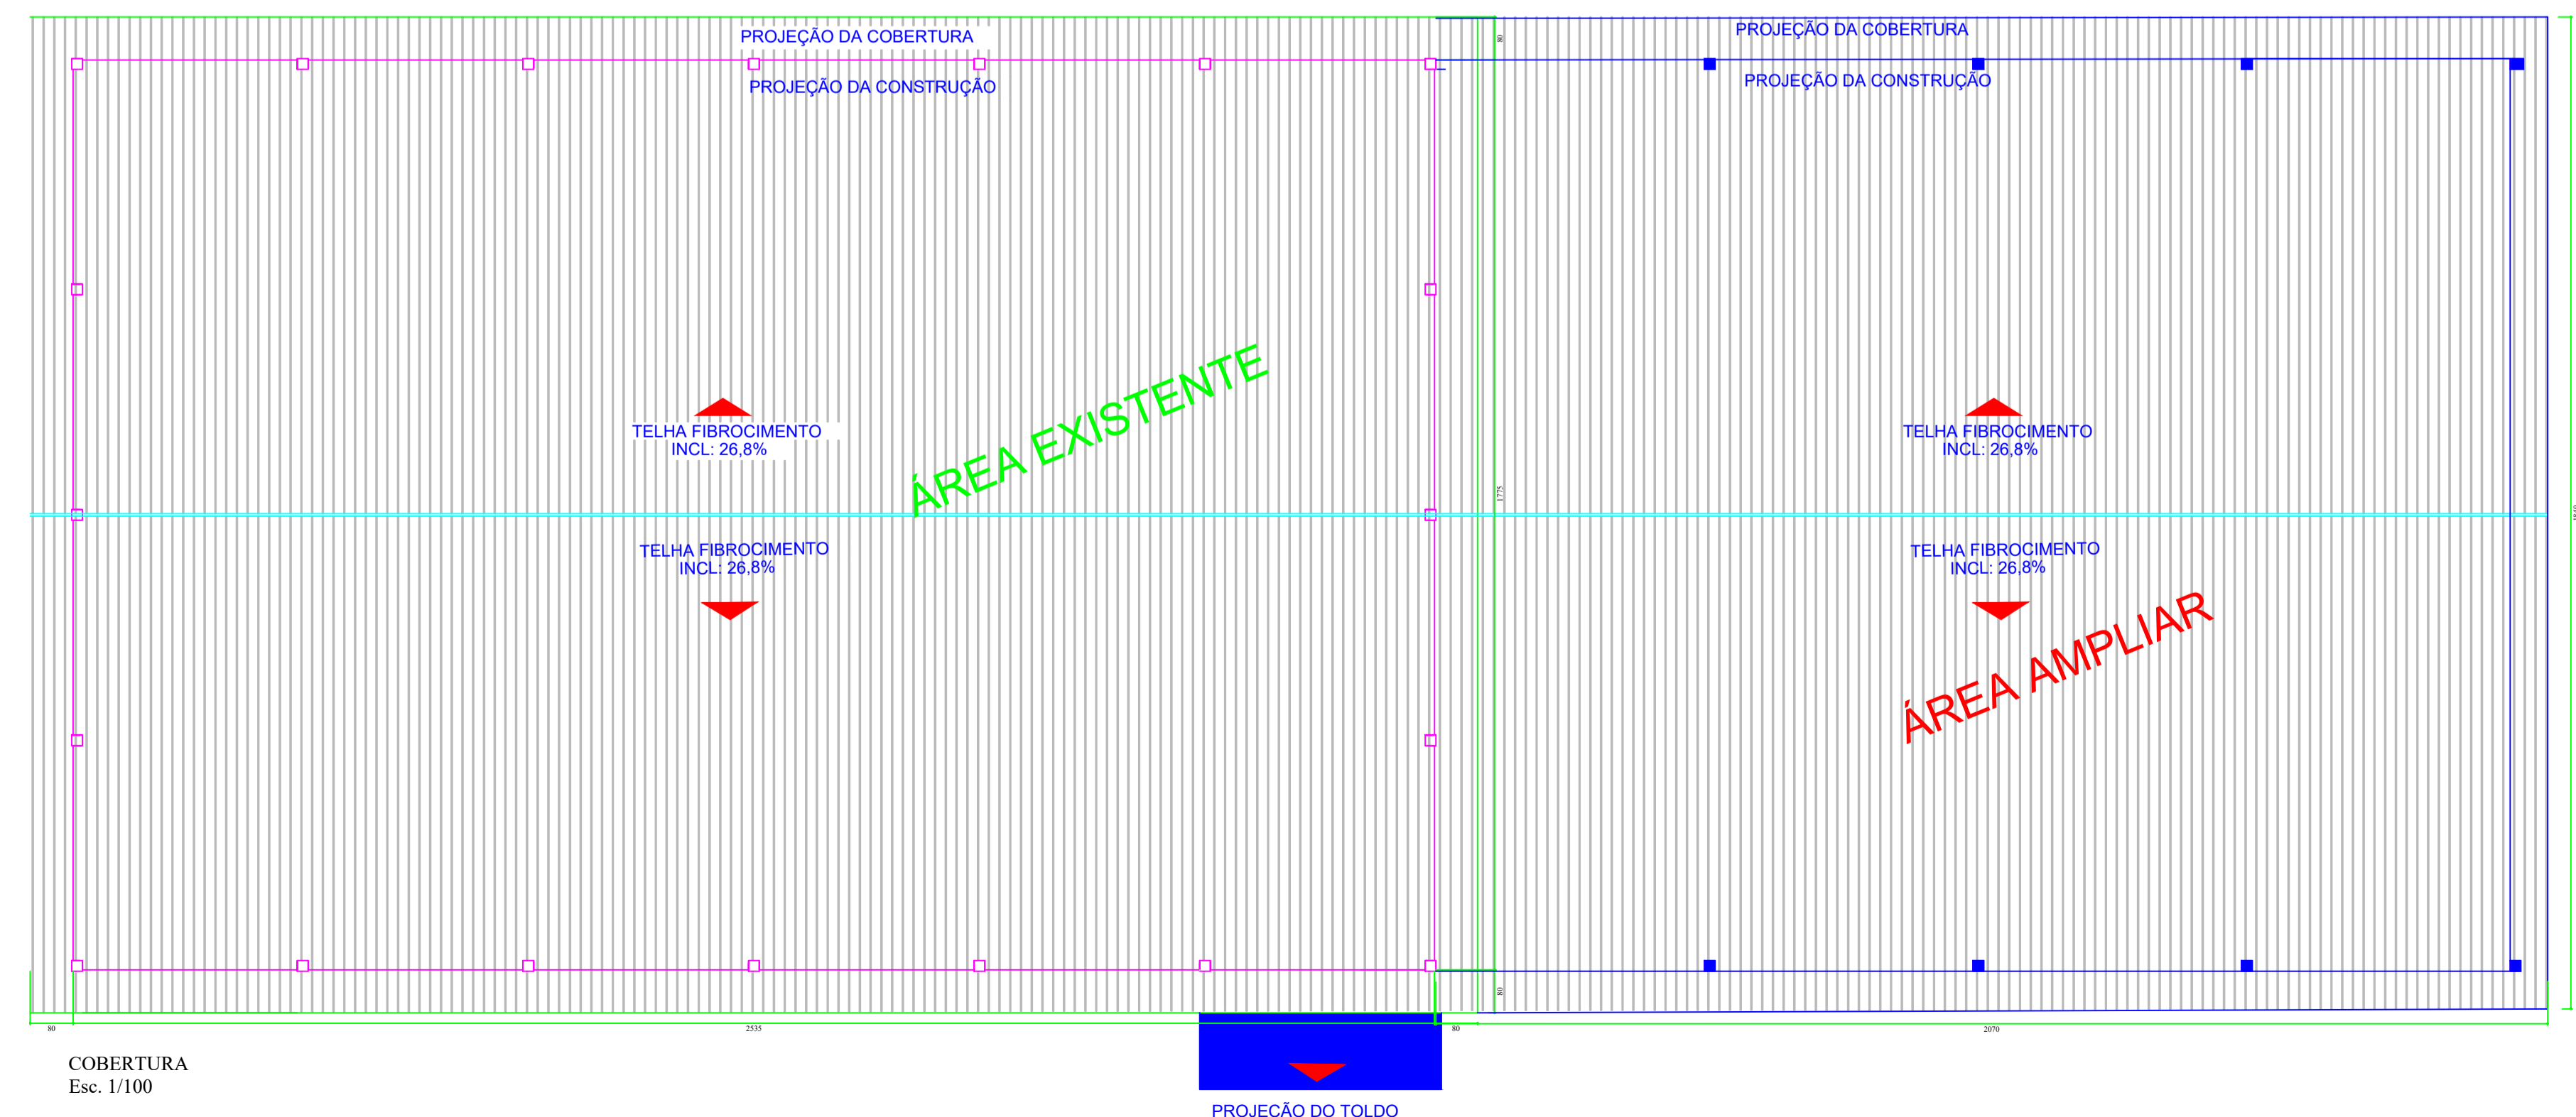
PROJEÇÃO DA COBERTURA

PROJEÇÃO DA CONSTRUÇÃO

80

PROJEÇÃO DA COBERTURA

PROJEÇÃO DA CONSTRUÇÃO

TELHA FIBROCIMENTO
INCL: 26,8%

ÁREA EXISTENTE

1775

TELHA FIBROCIMENTO
INCL: 26,8%

TELHA FIBROCIMENTO
INCL: 26,8%

TELHA FIBROCIMENTO
INCL: 26,8%

ÁREA AMPLIAR

80

80

2535

80

2070

COBERTURA
Esc. 1/100

PROJEÇÃO DO TOLDO